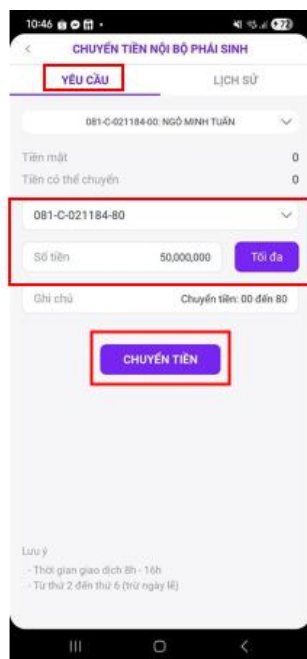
10:46

CHUYỂN TIỀN NỘI BỘ PHÁI SINH

YÊU CẦU

LỊCH SỬ

081-C-021184-00: NGÔ MINH TUẤN

Tiền mặt 0

Tiền có thể chuyển 0

081-C-021184-80

Số tiền 50,000,000

Tối đa

Ghi chú Chuyển tiền: 00 đến 80

CHUYỂN TIỀN

Lưu ý

- Thời gian giao dịch 8h - 16h

- Từ thứ 2 đến thứ 6 (trừ ngày lễ)